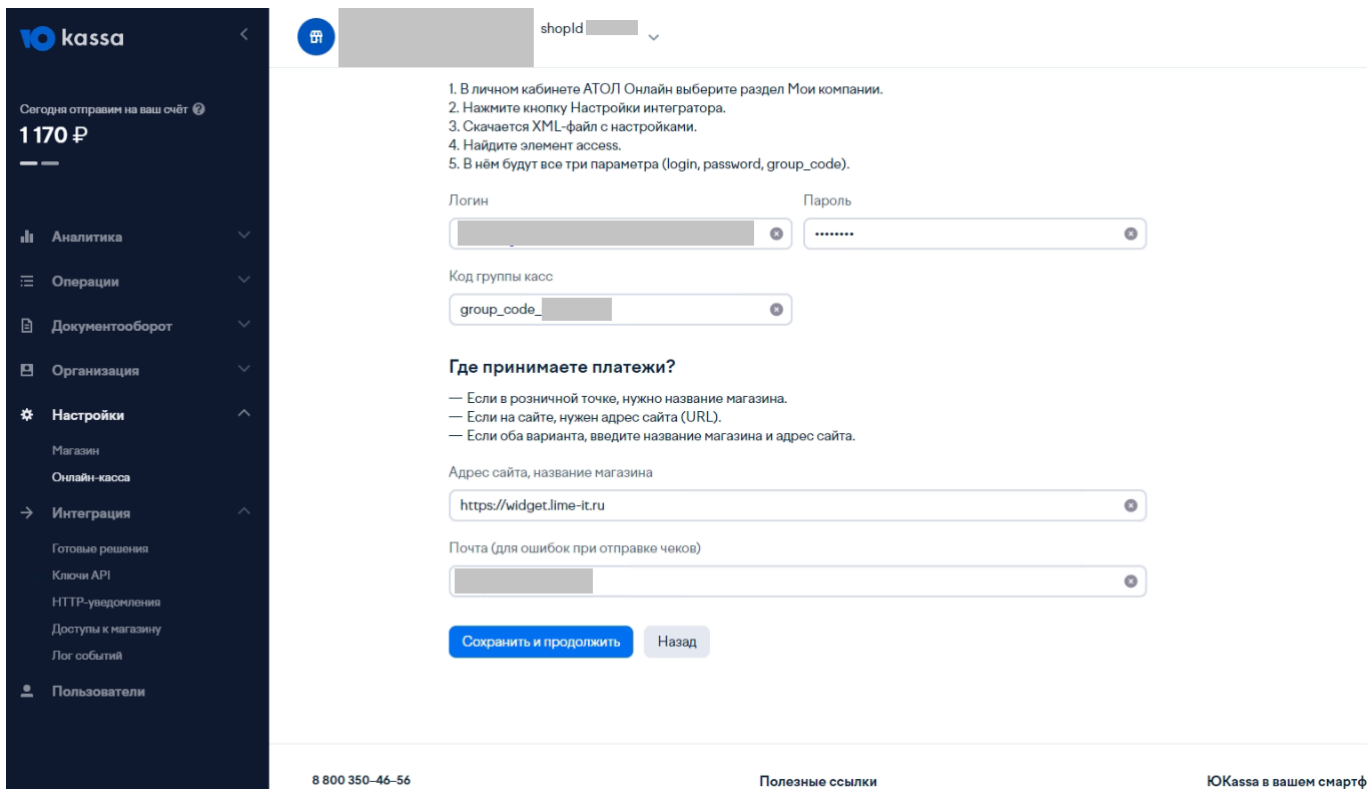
kassa

Сегодня отправим на ваш счёт
1 170 ₽

Аналитика
Операции
Документооборот
Организация
Настройки
Магазин
Онлайн-касса
Интеграция
Готовые решения
Ключи API
HTTP-уведомления
Доступы к магазину
Лог событий
Пользователи

shopId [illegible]

1. В личном кабинете АТОЛ Онлайн выберите раздел Мои компании.
2. Нажмите кнопку Настройки интегратора.
3. Скачается XML-файл с настройками.
4. Найдите элемент access.
5. В нём будут все три параметра (login, password, group_code).

Логин
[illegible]

Пароль
••••••••

Код группы касс
group_code_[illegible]

Где принимаете платежи?

— Если в розничной точке, нужно название магазина.
— Если на сайте, нужен адрес сайта (URL).
— Если оба варианта, введите название магазина и адрес сайта.

Адрес сайта, название магазина
https://widget.lime-it.ru

Почта (для ошибок при отправке чеков)
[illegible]

Сохранить и продолжить
Назад

8 800 350-46-56
Полезные ссылки
ЮKassa в вашем смартф